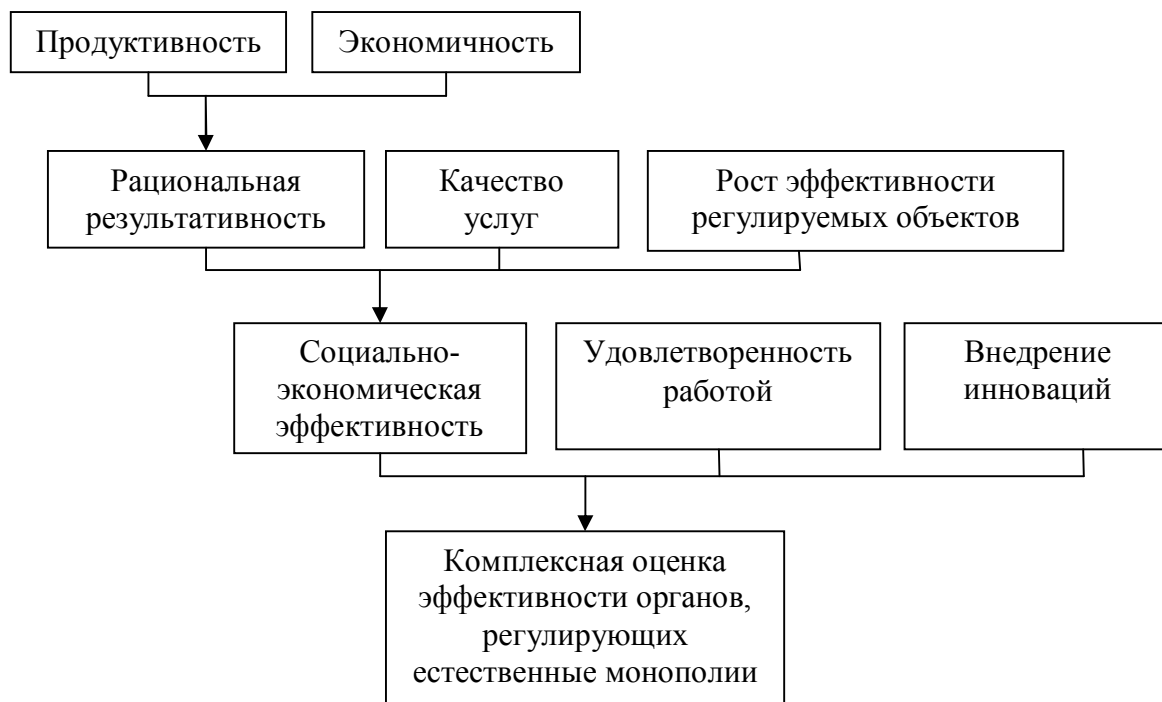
Продуктивность

Экономичность

Рациональная результативность

Качество услуг

Рост эффективности регулируемых объектов

Социально-экономическая эффективность

Удовлетворенность работой

Внедрение инноваций

Комплексная оценка эффективности органов, регулирующих естественные монополии